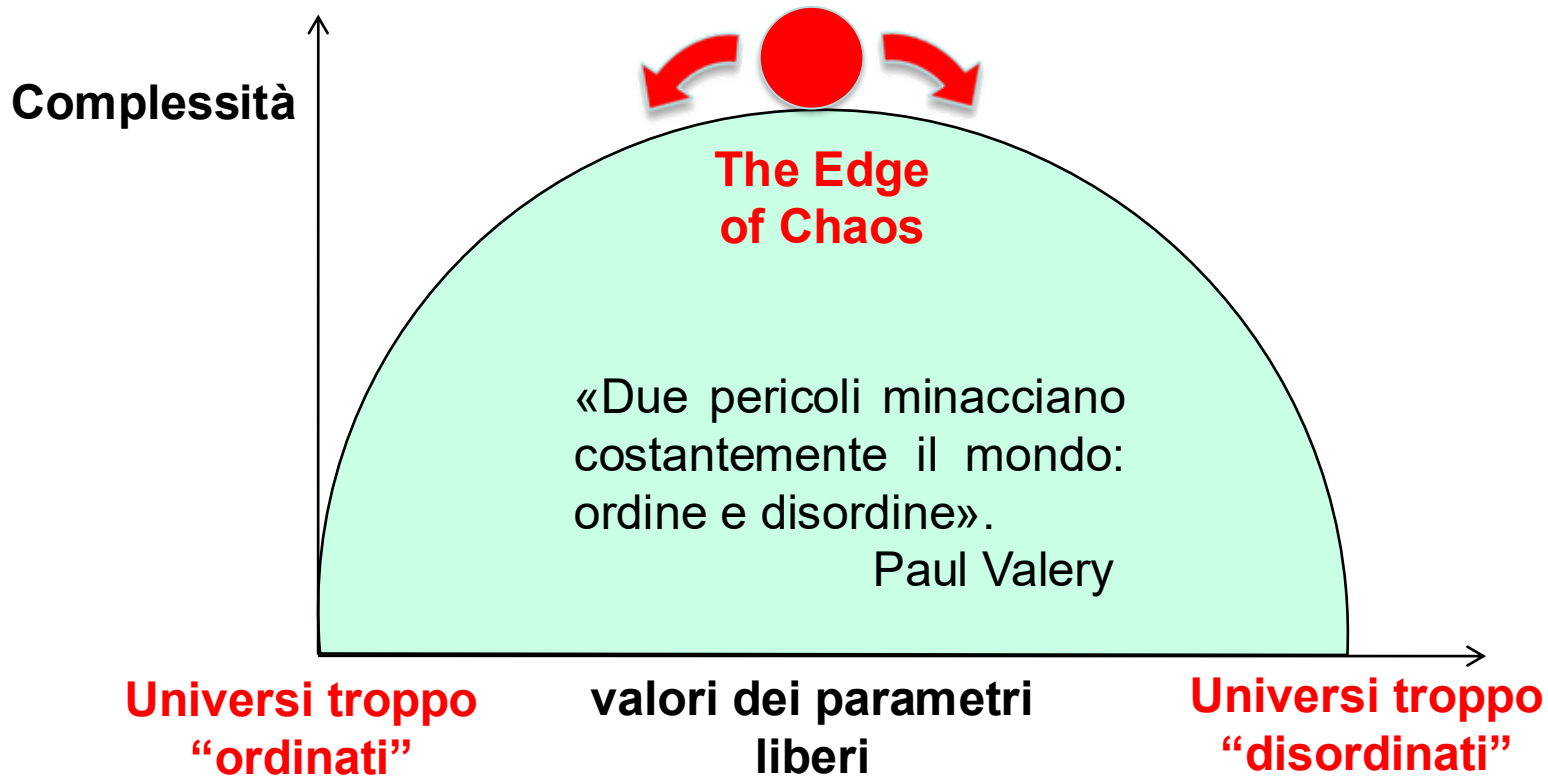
Complessità

The Edge of Chaos

«Due pericoli minacciano costantemente il mondo: ordine e disordine».
Paul Valery

Universi troppo "ordinati"

valori dei parametri liberi

Universi troppo "disordinati"